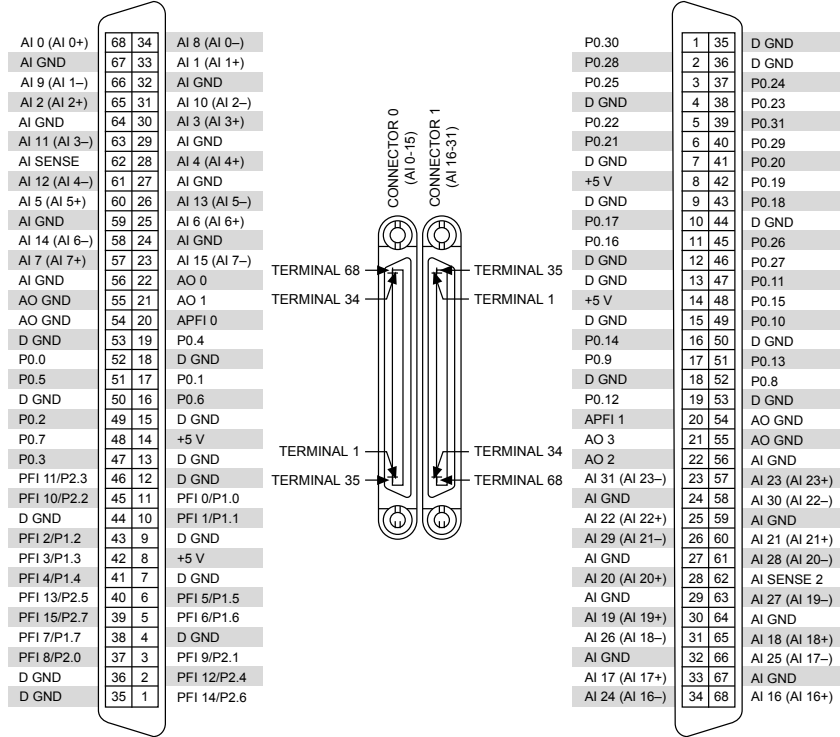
| AI 0 (AI 0+) | 68 | 34 | AI 8 (AI 0–) |
|---|---|---|---|
| AI GND | 67 | 33 | AI 1 (AI 1+) |
| AI 9 (AI 1–) | 66 | 32 | AI GND |
| AI 2 (AI 2+) | 65 | 31 | AI 10 (AI 2–) |
| AI GND | 64 | 30 | AI 3 (AI 3+) |
| AI 11 (AI 3–) | 63 | 29 | AI GND |
| AI SENSE | 62 | 28 | AI 4 (AI 4+) |
| AI 12 (AI 4–) | 61 | 27 | AI GND |
| AI 5 (AI 5+) | 60 | 26 | AI 13 (AI 5–) |
| AI GND | 59 | 25 | AI 6 (AI 6+) |
| AI 14 (AI 6–) | 58 | 24 | AI GND |
| AI 7 (AI 7+) | 57 | 23 | AI 15 (AI 7–) |
| AI GND | 56 | 22 | AO 0 |
| AO GND | 55 | 21 | AO 1 |
| AO GND | 54 | 20 | APFI 0 |
| D GND | 53 | 19 | P0.4 |
| P0.0 | 52 | 18 | D GND |
| P0.5 | 51 | 17 | P0.1 |
| D GND | 50 | 16 | P0.6 |
| P0.2 | 49 | 15 | D GND |
| P0.7 | 48 | 14 | +5 V |
| P0.3 | 47 | 13 | D GND |
| PFI 11/P2.3 | 46 | 12 | D GND |
| PFI 10/P2.2 | 45 | 11 | PFI 0/P1.0 |
| D GND | 44 | 10 | PFI 1/P1.1 |
| PFI 2/P1.2 | 43 | 9 | D GND |
| PFI 3/P1.3 | 42 | 8 | +5 V |
| PFI 4/P1.4 | 41 | 7 | D GND |
| PFI 13/P2.5 | 40 | 6 | PFI 5/P1.5 |
| PFI 15/P2.7 | 39 | 5 | PFI 6/P1.6 |
| PFI 7/P1.7 | 38 | 4 | D GND |
| PFI 8/P2.0 | 37 | 3 | PFI 9/P2.1 |
| D GND | 36 | 2 | PFI 12/P2.4 |
| D GND | 35 | 1 | PFI 14/P2.6 |

CONNECTOR 0 (AI 0-15)
CONNECTOR 1 (AI 16-31)

TERMINAL 68
TERMINAL 34
TERMINAL 1
TERMINAL 35

TERMINAL 35
TERMINAL 1
TERMINAL 34
TERMINAL 68

| P0.30 | 1 | 35 | D GND |
|---|---|---|---|
| P0.28 | 2 | 36 | D GND |
| P0.25 | 3 | 37 | P0.24 |
| D GND | 4 | 38 | P0.23 |
| P0.22 | 5 | 39 | P0.31 |
| P0.21 | 6 | 40 | P0.29 |
| D GND | 7 | 41 | P0.20 |
| +5 V | 8 | 42 | P0.19 |
| D GND | 9 | 43 | P0.18 |
| P0.17 | 10 | 44 | D GND |
| P0.16 | 11 | 45 | P0.26 |
| D GND | 12 | 46 | P0.27 |
| D GND | 13 | 47 | P0.11 |
| +5 V | 14 | 48 | P0.15 |
| D GND | 15 | 49 | P0.10 |
| P0.14 | 16 | 50 | D GND |
| P0.9 | 17 | 51 | P0.13 |
| D GND | 18 | 52 | P0.8 |
| P0.12 | 19 | 53 | D GND |
| APFI 1 | 20 | 54 | AO GND |
| AO 3 | 21 | 55 | AO GND |
| AO 2 | 22 | 56 | AI GND |
| AI 31 (AI 23–) | 23 | 57 | AI 23 (AI 23+) |
| AI GND | 24 | 58 | AI 30 (AI 22–) |
| AI 22 (AI 22+) | 25 | 59 | AI GND |
| AI 29 (AI 21–) | 26 | 60 | AI 21 (AI 21+) |
| AI GND | 27 | 61 | AI 28 (AI 20–) |
| AI 20 (AI 20+) | 28 | 62 | AI SENSE 2 |
| AI GND | 29 | 63 | AI 27 (AI 19–) |
| AI 19 (AI 19+) | 30 | 64 | AI GND |
| AI 26 (AI 18–) | 31 | 65 | AI 18 (AI 18+) |
| AI GND | 32 | 66 | AI 25 (AI 17–) |
| AI 17 (AI 17+) | 33 | 67 | AI GND |
| AI 24 (AI 16–) | 34 | 68 | AI 16 (AI 16+) |